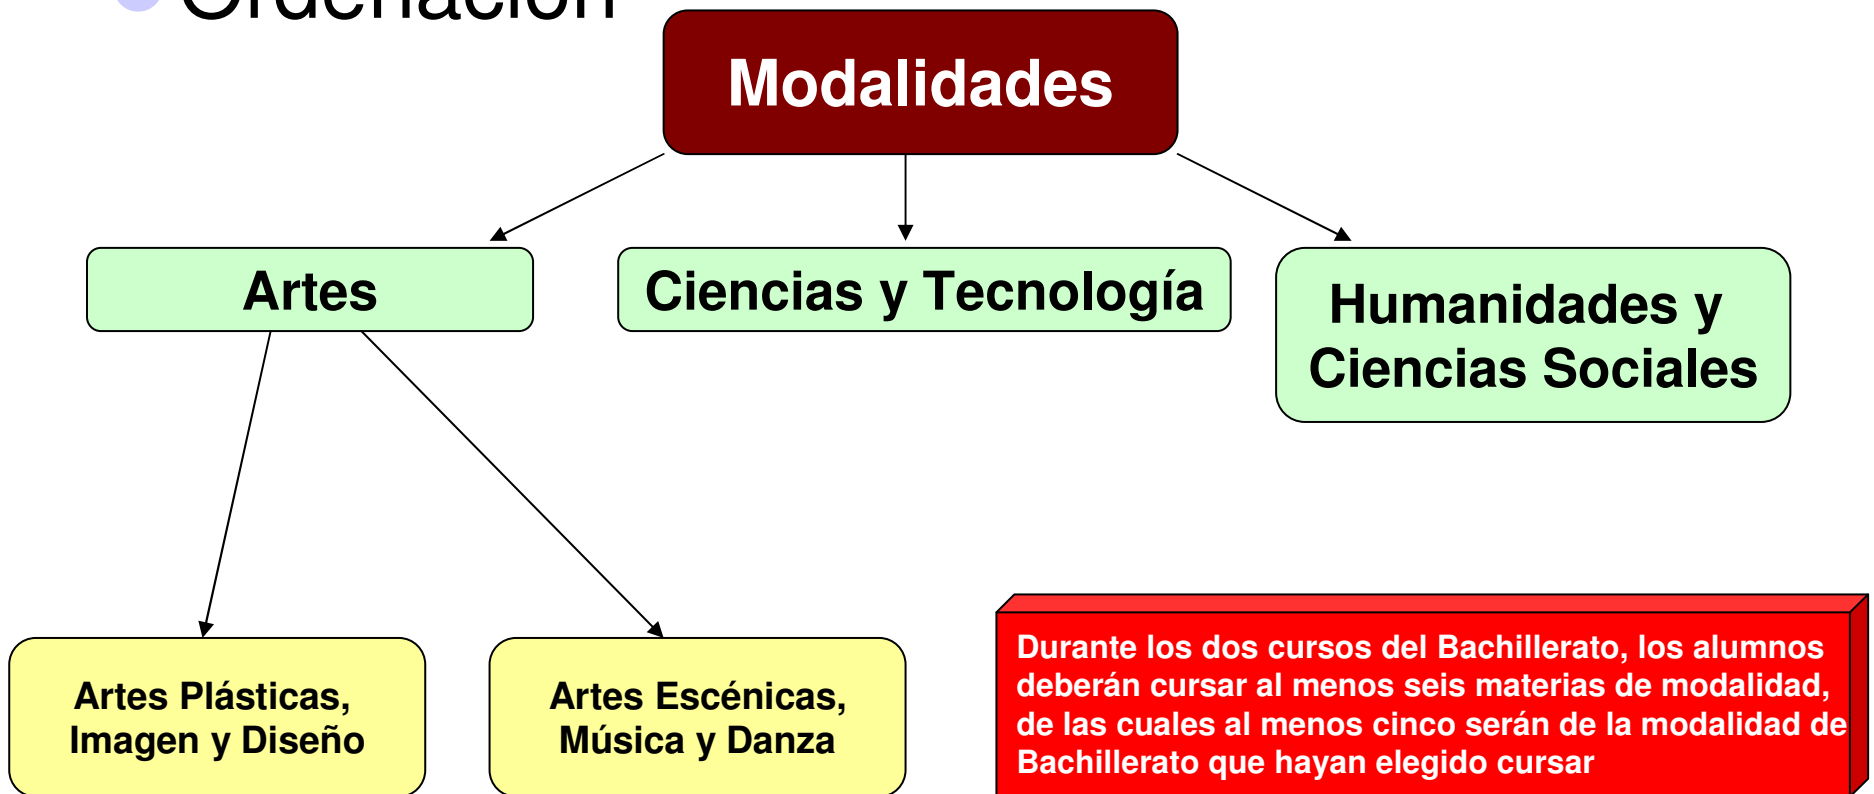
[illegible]

Modalidades

Artes

Ciencias y Tecnología

Humanidades y Ciencias Sociales

Artes Plásticas, Imagen y Diseño

Artes Escénicas, Música y Danza

Durante los dos cursos del Bachillerato, los alumnos deberán cursar al menos seis materias de modalidad, de las cuales al menos cinco serán de la modalidad de Bachillerato que hayan elegido cursar